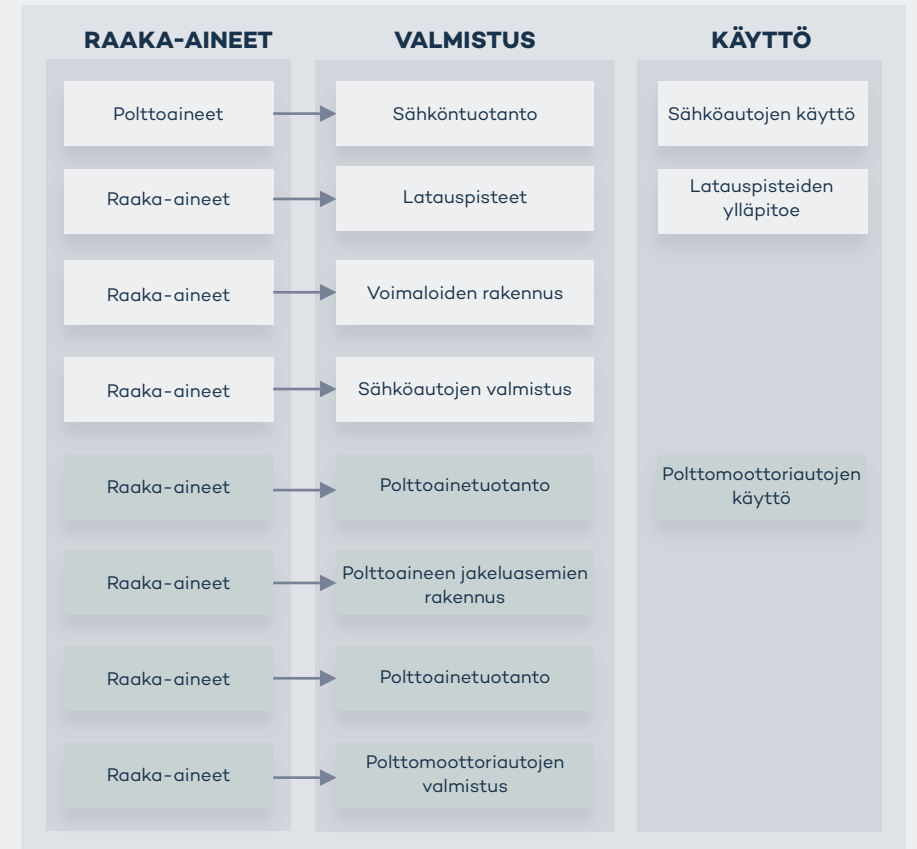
RAAKA-AINEET

Polttoaineet

Raaka-aineet

Raaka-aineet

Raaka-aineet

Raaka-aineet

Raaka-aineet

Raaka-aineet

Raaka-aineet

VALMISTUS

Sähköntuotanto

Latauspisteet

Voimaloiden rakennus

Sähköautojen valmistus

Polttoainetuotanto

Polttoaineen jakeluasemien rakennus

Polttoainetuotanto

Polttomoottoriautojen valmistus

KÄYTTÖ

Sähköautojen käyttö

Latauspisteiden ylläpitoe

Polttomoottoriautojen käyttö